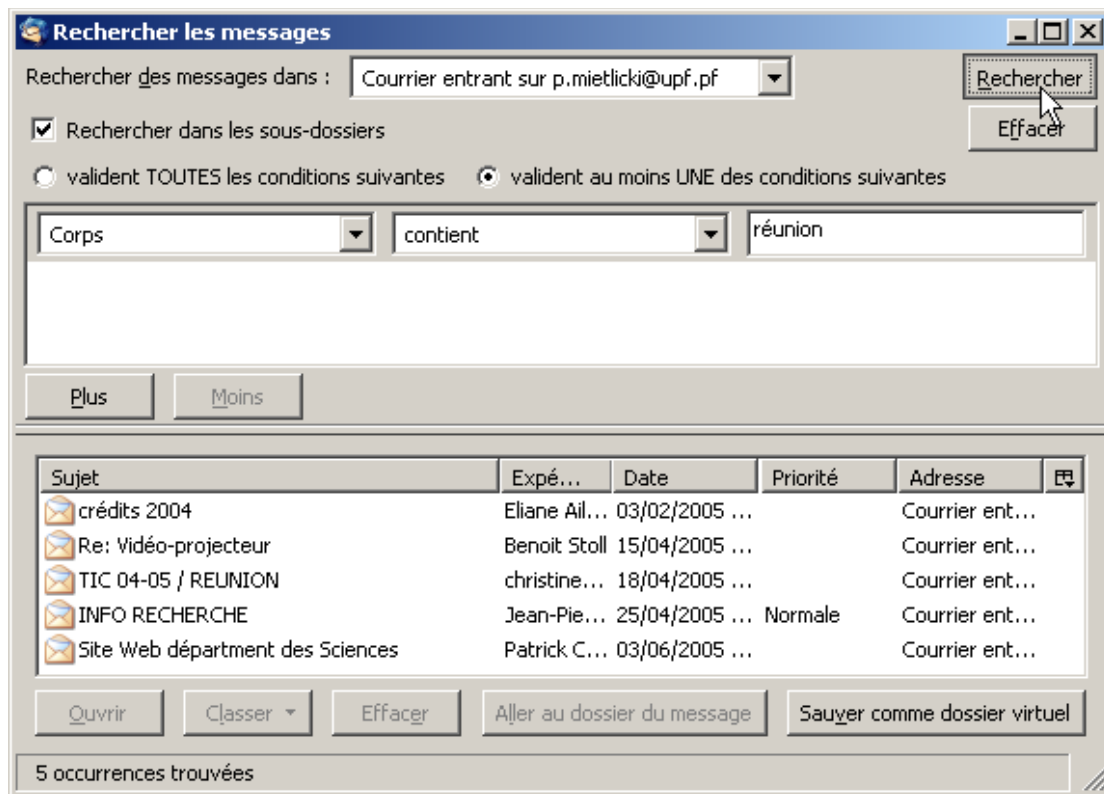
Rechercher les messages

Rechercher des messages dans : Courrier entrant sur p.mietlicki@upf.pf

Rechercher

Rechercher dans les sous-dossiers

Effacer

valident TOUTES les conditions suivantes validant au moins UNE des conditions suivantes

Corps contient réunion

Plus Moins

| Sujet | Expé... | Date | Priorité | Adresse |
|---|---|---|---|---|
| crédits 2004 | Eliane Ail... | 03/02/2005 ... | | Courrier ent... |
| Re: Vidéo-projecteur | Benoit Stoll | 15/04/2005 ... | | Courrier ent... |
| TIC 04-05 / REUNION | christine... | 18/04/2005 ... | | Courrier ent... |
| INFO RECHERCHE | Jean-Pie... | 25/04/2005 ... | Normale | Courrier ent... |
| Site Web départment des Sciences | Patrick C... | 03/06/2005 ... | | Courrier ent... |

Ouvrir Classer Effacer Aller au dossier du message Sauver comme dossier virtuel

5 occurrences trouvées